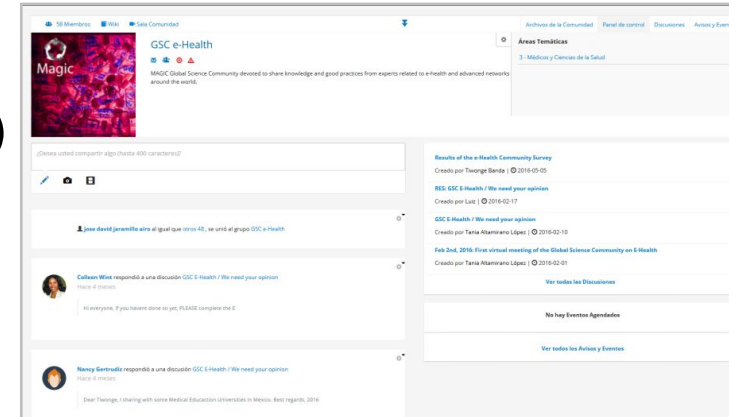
58 Miembros   Wiki   Sala Comunidad

Archivos de la Comunidad   Panel de control   Discusiones   Avisos y Even

Magic

GSC e-Health

MAGIC Global Science Community devoted to share knowledge and good practices from experts related to e-health and advanced networks around the world.

Áreas Temáticas

3 - Médicos y Ciencias de la Salud

¿Desea usted compartir algo (hasta 400 caracteres)?

jose david jaramillo airo al igual que otros 48 , se unió al grupo GSC e-Health

Colleen Wint respondió a una discusión GSC E-Health / We need your opinion
Hace 4 meses

Hi everyone, If you havent done so yet, PLEASE complete the S

Nancy Gertrudiz respondió a una discusión GSC E-Health / We need your opinion
Hace 4 meses

Dear Tiwonge, I sharing with some Medical Education Universities in Mexico. Best regards, 2016

Results of the e-Health Community Survey
Creado por Tiwonge Banda | 2016-05-05

RE5: GSC E-Health / We need your opinion
Creado por Luiz | 2016-02-17

GSC E-Health / We need your opinion
Creado por Tania Altamirano López | 2016-02-10

Feb 2nd, 2016: First virtual meeting of the Global Science Community on E-Health
Creado por Tania Altamirano López | 2016-02-01

Ver todas las Discusiones

No hay Eventos Agendados

Ver todos los Avisos y Eventos